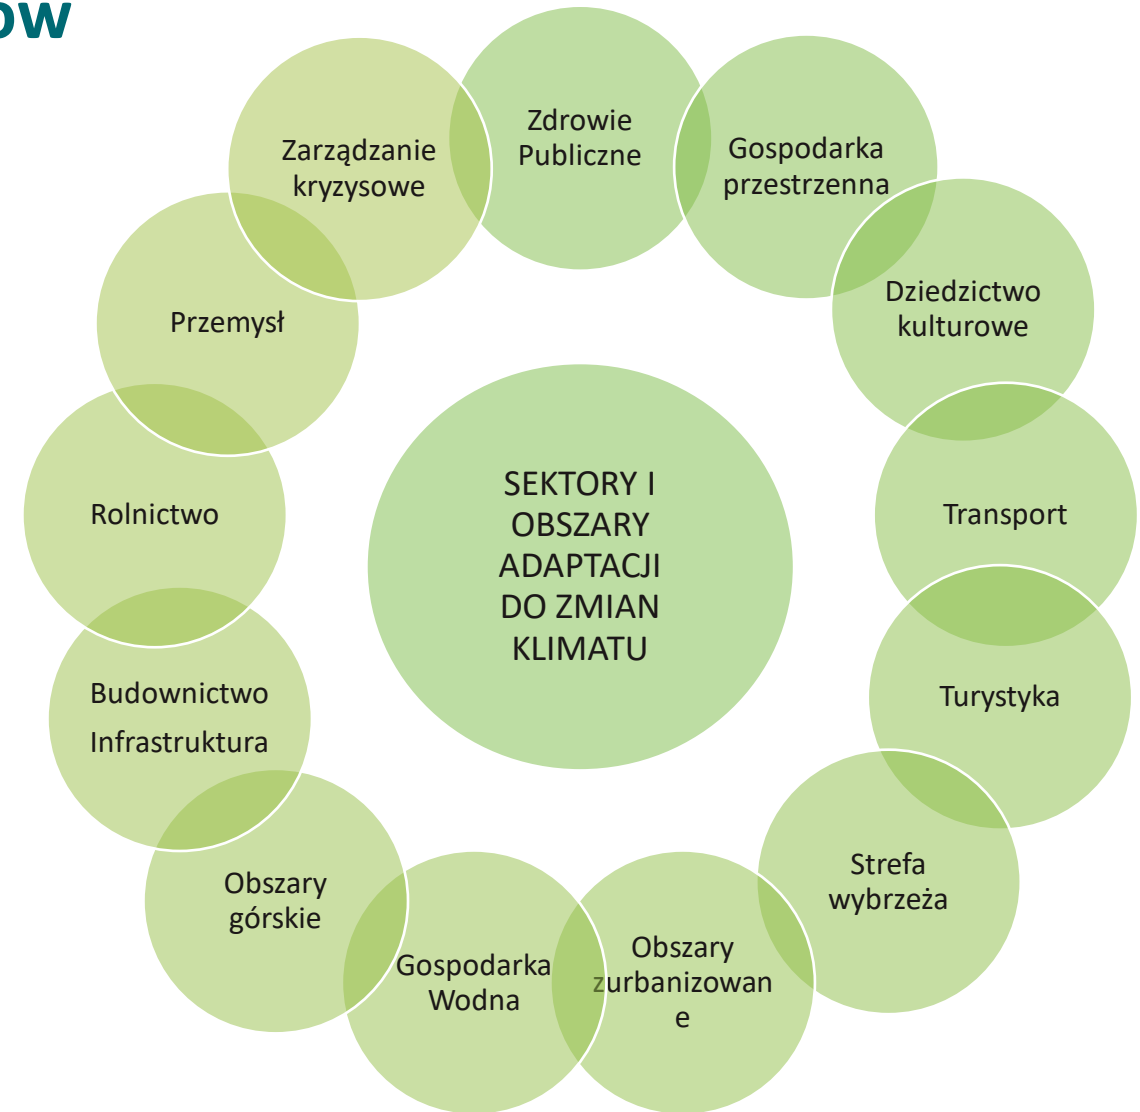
ów

Zdrowie Publiczne

Gospodarka przestrzenna

Dziedzictwo kulturowe

Transport

Turystyka

Strefa wybrzeża

Obszary zurbanizowan e

Gospodarka Wodna

Obszary górskie

Budownictwo Infrastruktura

Rolnictwo

Przemysł

Zarządzanie kryzysowe

SEKTORY I OBSZARY ADAPTACJI DO ZMIAN KLIMATU